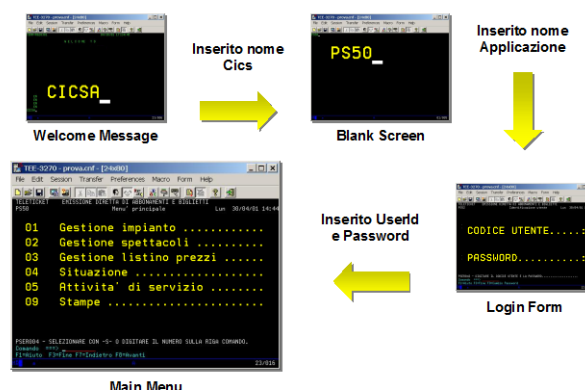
CICSA_

Welcome Message

Inserito nome Cics

PS50_

Blank Screen

Inserito nome Applicazione

CODICE UTENTE....:

PASSWORD.........:

Login Form

Inserito UserId e Password

TEE-3270 - prova.cnf - [24x80]

File Edit Session Transfer Preferences Macro Form Help

TELETICKET EMISSIONE DIRETTA DI ABBONAMENTI E BIGLIETTI
PS50 Menu' principale Lun 30/04/01 14:40

01 Gestione impianto ...........
02 Gestione spettacoli .........
03 Gestione listino prezzi .....
04 Situazione ..................
05 Attivita' di servizio .......
09 Stampe ......................

PSER004 - SELEZIONARE CON -S- O DIGITARE IL NUMERO SULLA RIGA COMANDO.
Comando ===>
F1=Aiuto F3=Fine F7=Indietro F8=Avanti

23/016

Main Menu